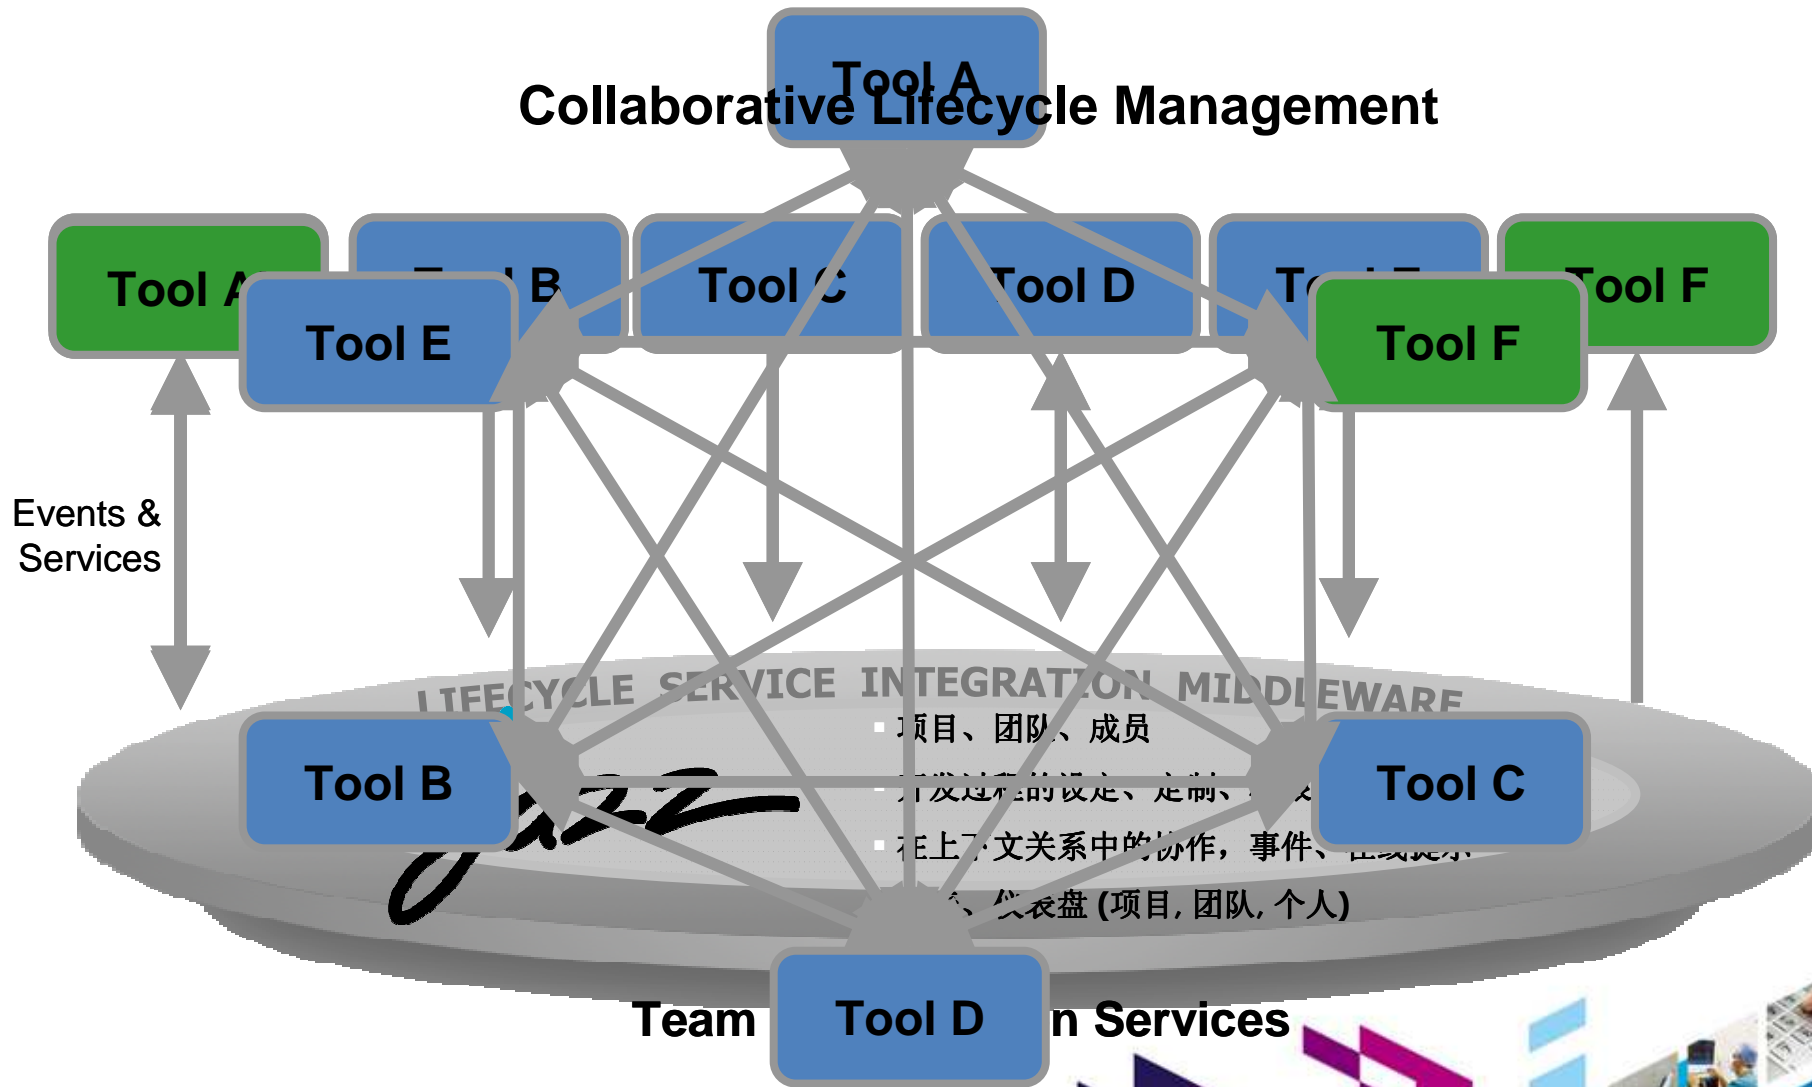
Tool A
Collaborative Lifecycle Management

Tool A
Tool B
Tool E
Tool C
Tool D
Tool E
Tool F
Tool F

Events & Services

LIFECYCLE SERVICE INTEGRATION MIDDLEWARE

项目、团队、成员
开发过程的设定、定制、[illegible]
在上下文关系中的协作，事件、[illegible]
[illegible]、仪表盘 (项目, 团队, 个人)

Tool B
Tool C

Team
Tool D
n Services